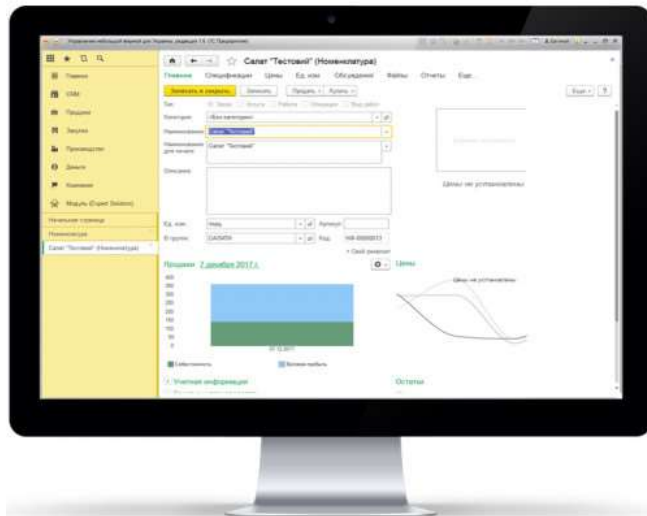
Салат "Тестовий" (Номенклатура)

Главное Спецификации Цены Ед. изм. Обсуждение Файлы Отчеты Еще...

Записать и закрыть Записать

Главное
CRM
Продажи
Закупки
Производство
Деньги
Компания
Модуль (Expert Solution)

Начальная страница
Номенклатура
Салат "Тестовий" (Номенклатура)

Категория
Наименование Салат "Тестовий"
Наименование для печати Салат "Тестовий"
Описание

Цены не установлены

Ед. изм.
Артикул
Код

Продажи 2 декабря 2017 г.
Цены

Цены не установлены

Учетная информация
Остатки